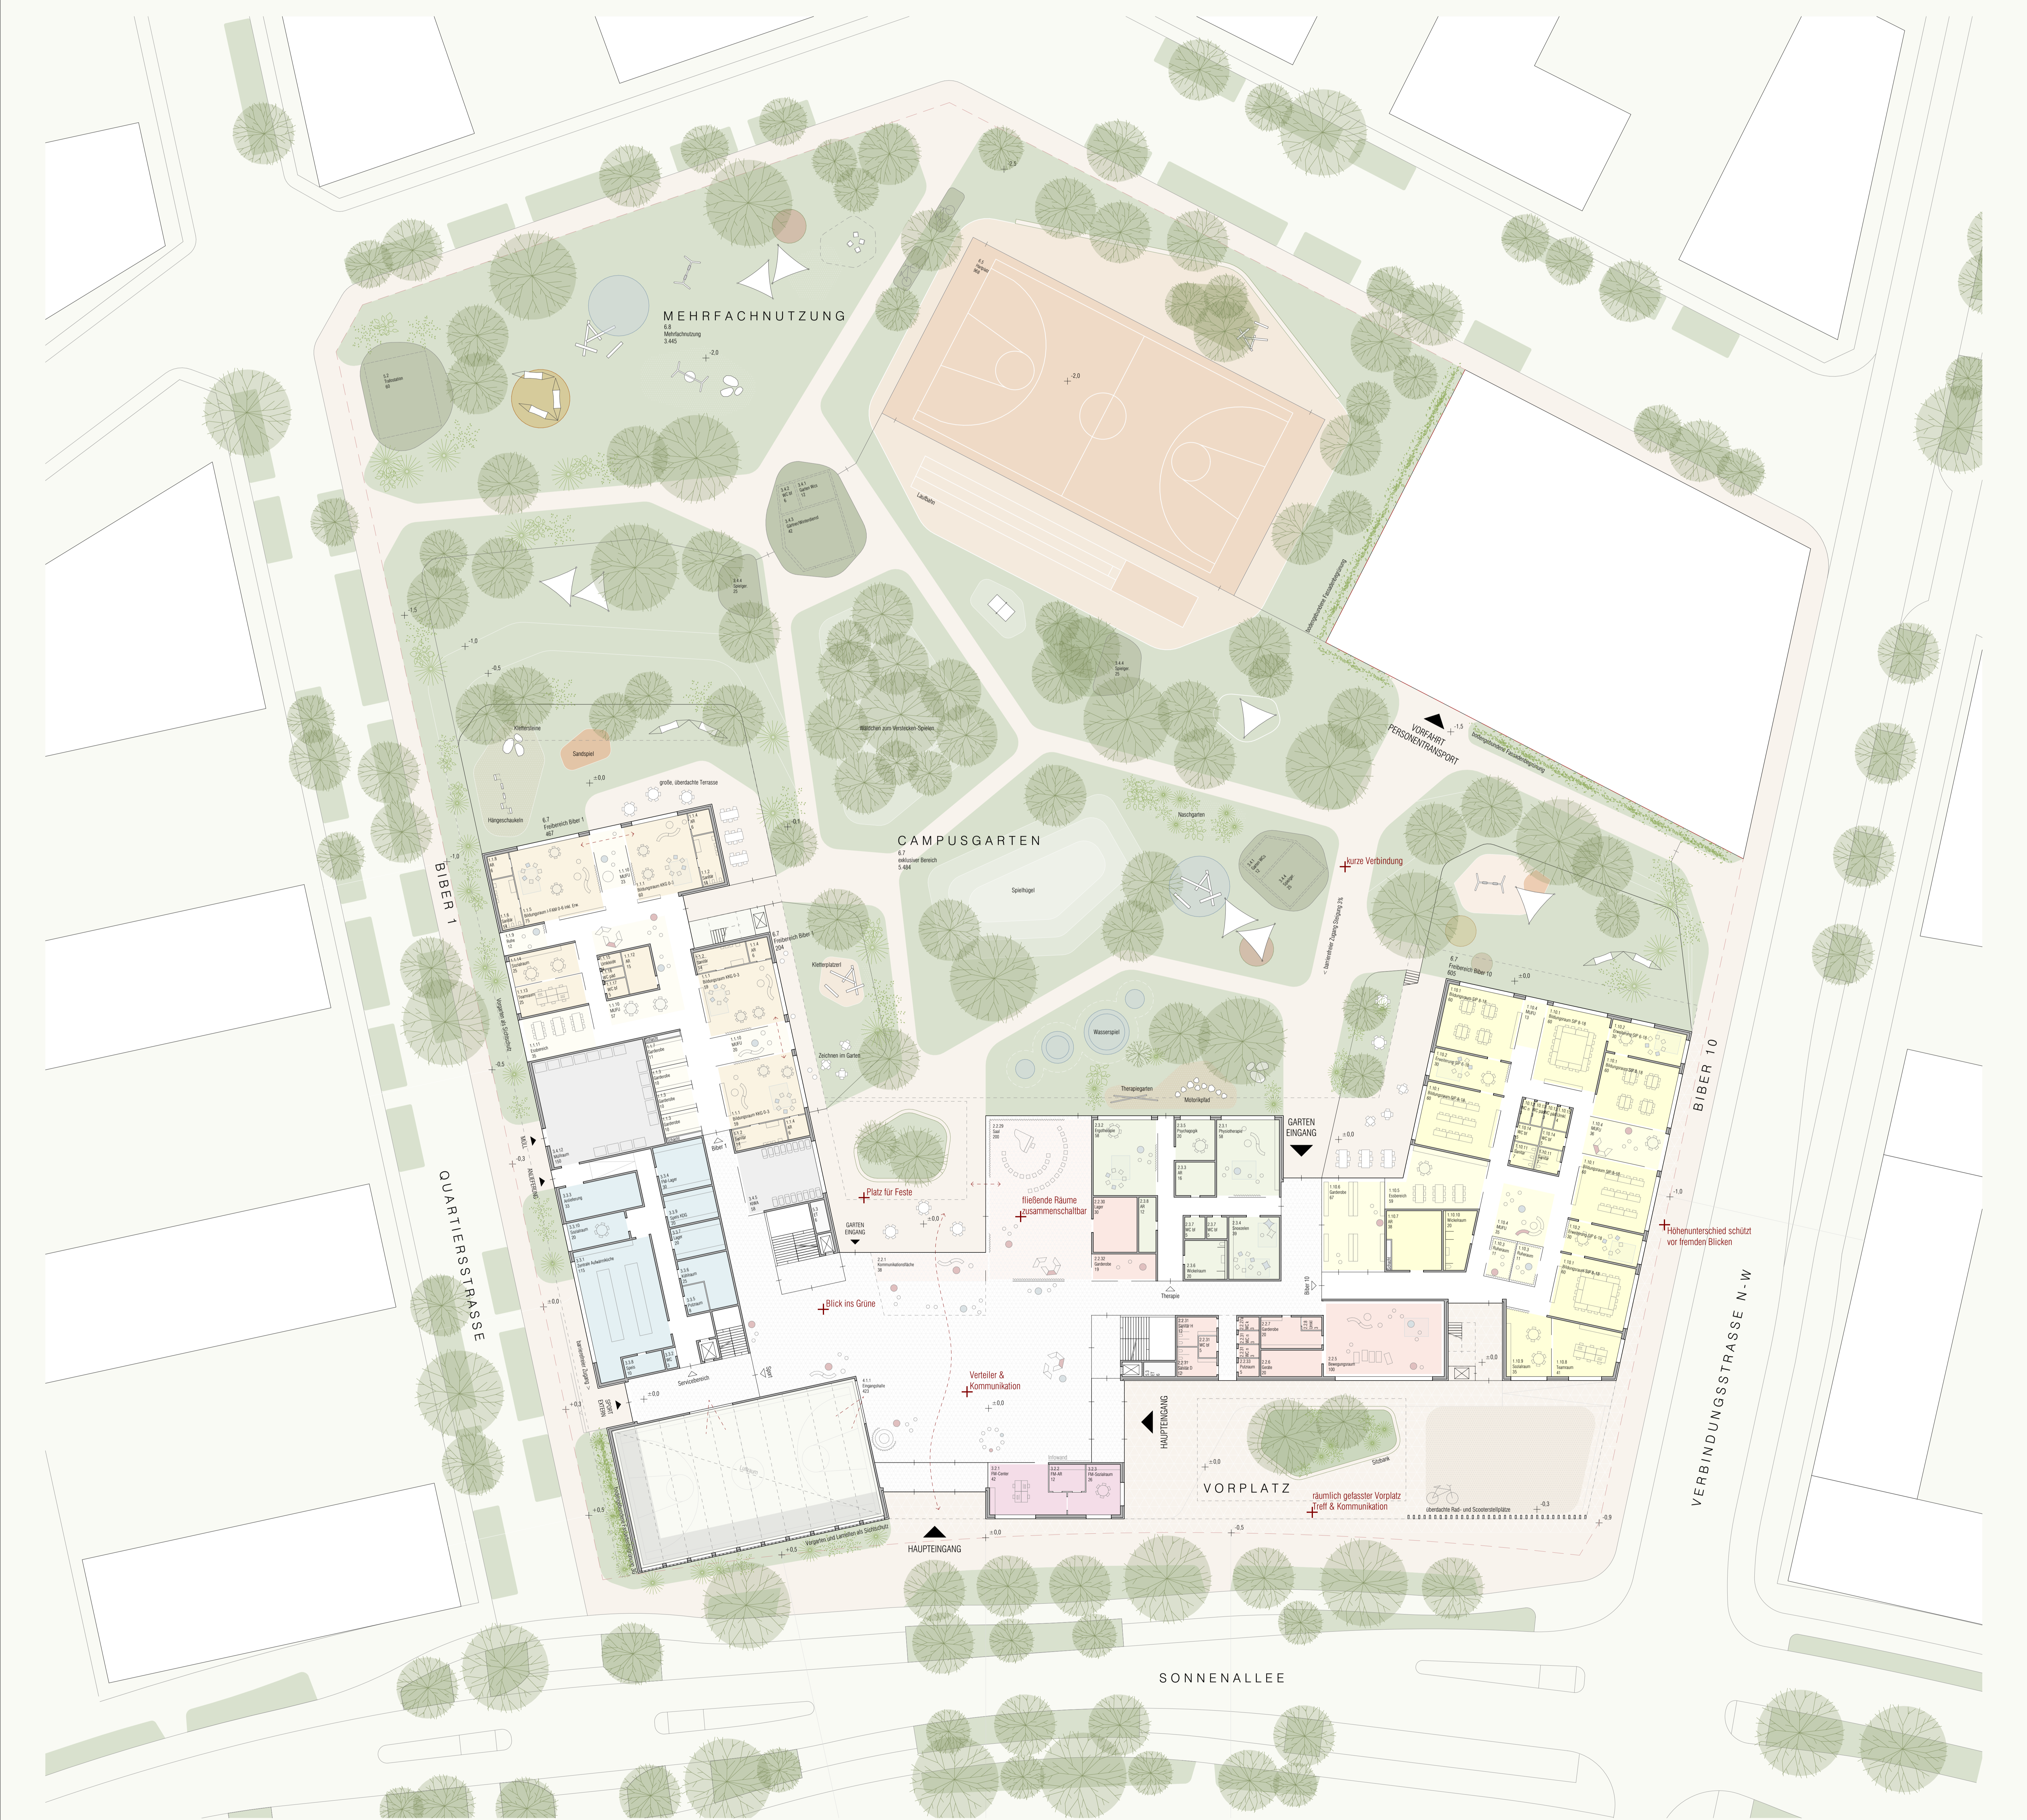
MEHRFACHNUTZUNG
6.6
Mehrfachnutzung
3.445

CAMPUSGARTEN
6.7
exklusiver Bereich
5.484

BIBER 1

BIBER 10

QUARTIERSSTRASSE

VERBINDUNGSSTRASSE N-W

SONNENALLEE

VORPLATZ

VORFAHRT PERSONENTRANSPORT

GARTEN EINGANG

HAUPTEINGANG

Klettersteine
Sandspiel
Hängeschaukeln
große, überdachte Terrasse
6.7
Freibereich Biber 1
467
Kletterplatz
Zeichnen im Garten
Wäldchen zum Verstecken-Spielen
Naschgarten
Spielhügel
Wasserspiel
Therapiegarten
Motorikpfad
kurze Verbindung
6.7
Freibereich Biber 10
605

Platz für Feste
fließende Räume zusammenschaltbar
Blick ins Grüne
Verteiler & Kommunikation
Höhenunterschied schützt vor fremden Blicken
räumlich gefasster Vorplatz Treff & Kommunikation
überdachte Rad- und Scooterstellplätze
Sitzbank
Laufbahn
Vorgarten und Lamellen als Sichtschutz

±0.0
-1.5
-1.0
-0.5
-2.0
+0.5
-0.3
-0.9
+1.0